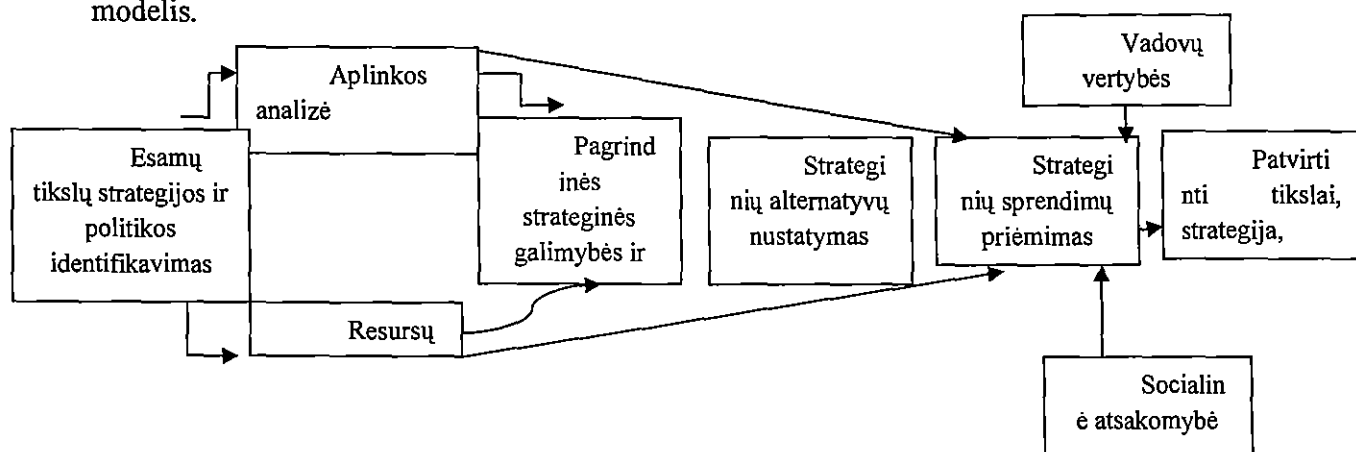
modelis.

Aplinkos analizė

Esamų tikslų strategijos ir politikos identifikavimas

Pagrind inės strateginės galimybės ir

Strategi nių alternatyvų nustatymas

Vadovų vertybės

Strategi nių sprendimų priėmimas

Patvirti nti tikslai, strategija,

Resursų

Socialin ė atsakomybė